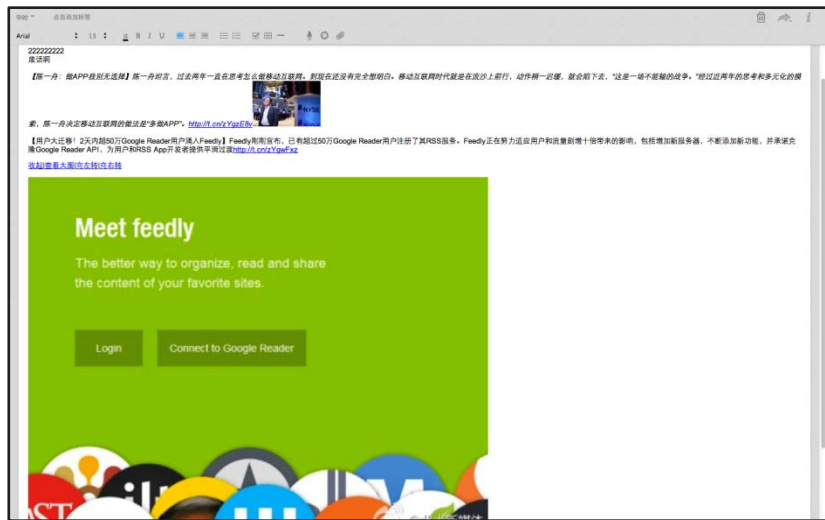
字体 点击添加标签

Arial 13

222222222
废话啊

【陈一舟：做APP我别无选择】陈一舟坦言，过去两年一直在思考怎么做移动互联网。到现在还没有完全想明白。移动互联网时代就是在流沙上前行，动作稍一迟缓，就会陷下去。"这是一场不能输的战争。"经过近两年的思考和多元化的摸索，陈一舟决定移动互联网的做法是"多做APP"。http://t.cn/zYgzE8v

【用户大迁移！2天内超50万Google Reader用户涌入Feedly】Feedly刚刚宣布，已有超过50万Google Reader用户注册了其RSS服务。Feedly正在努力适应用户和流量剧增十倍带来的影响，包括增加新服务器、不断添加新功能，并承诺克隆Google Reader API，为用户和RSS App开发者提供平滑过渡http://t.cn/zYgwFxz

收起|查看大图|向左转|向右转

Meet feedly

The better way to organize, read and share the content of your favorite sites.

Login

Connect to Google Reader